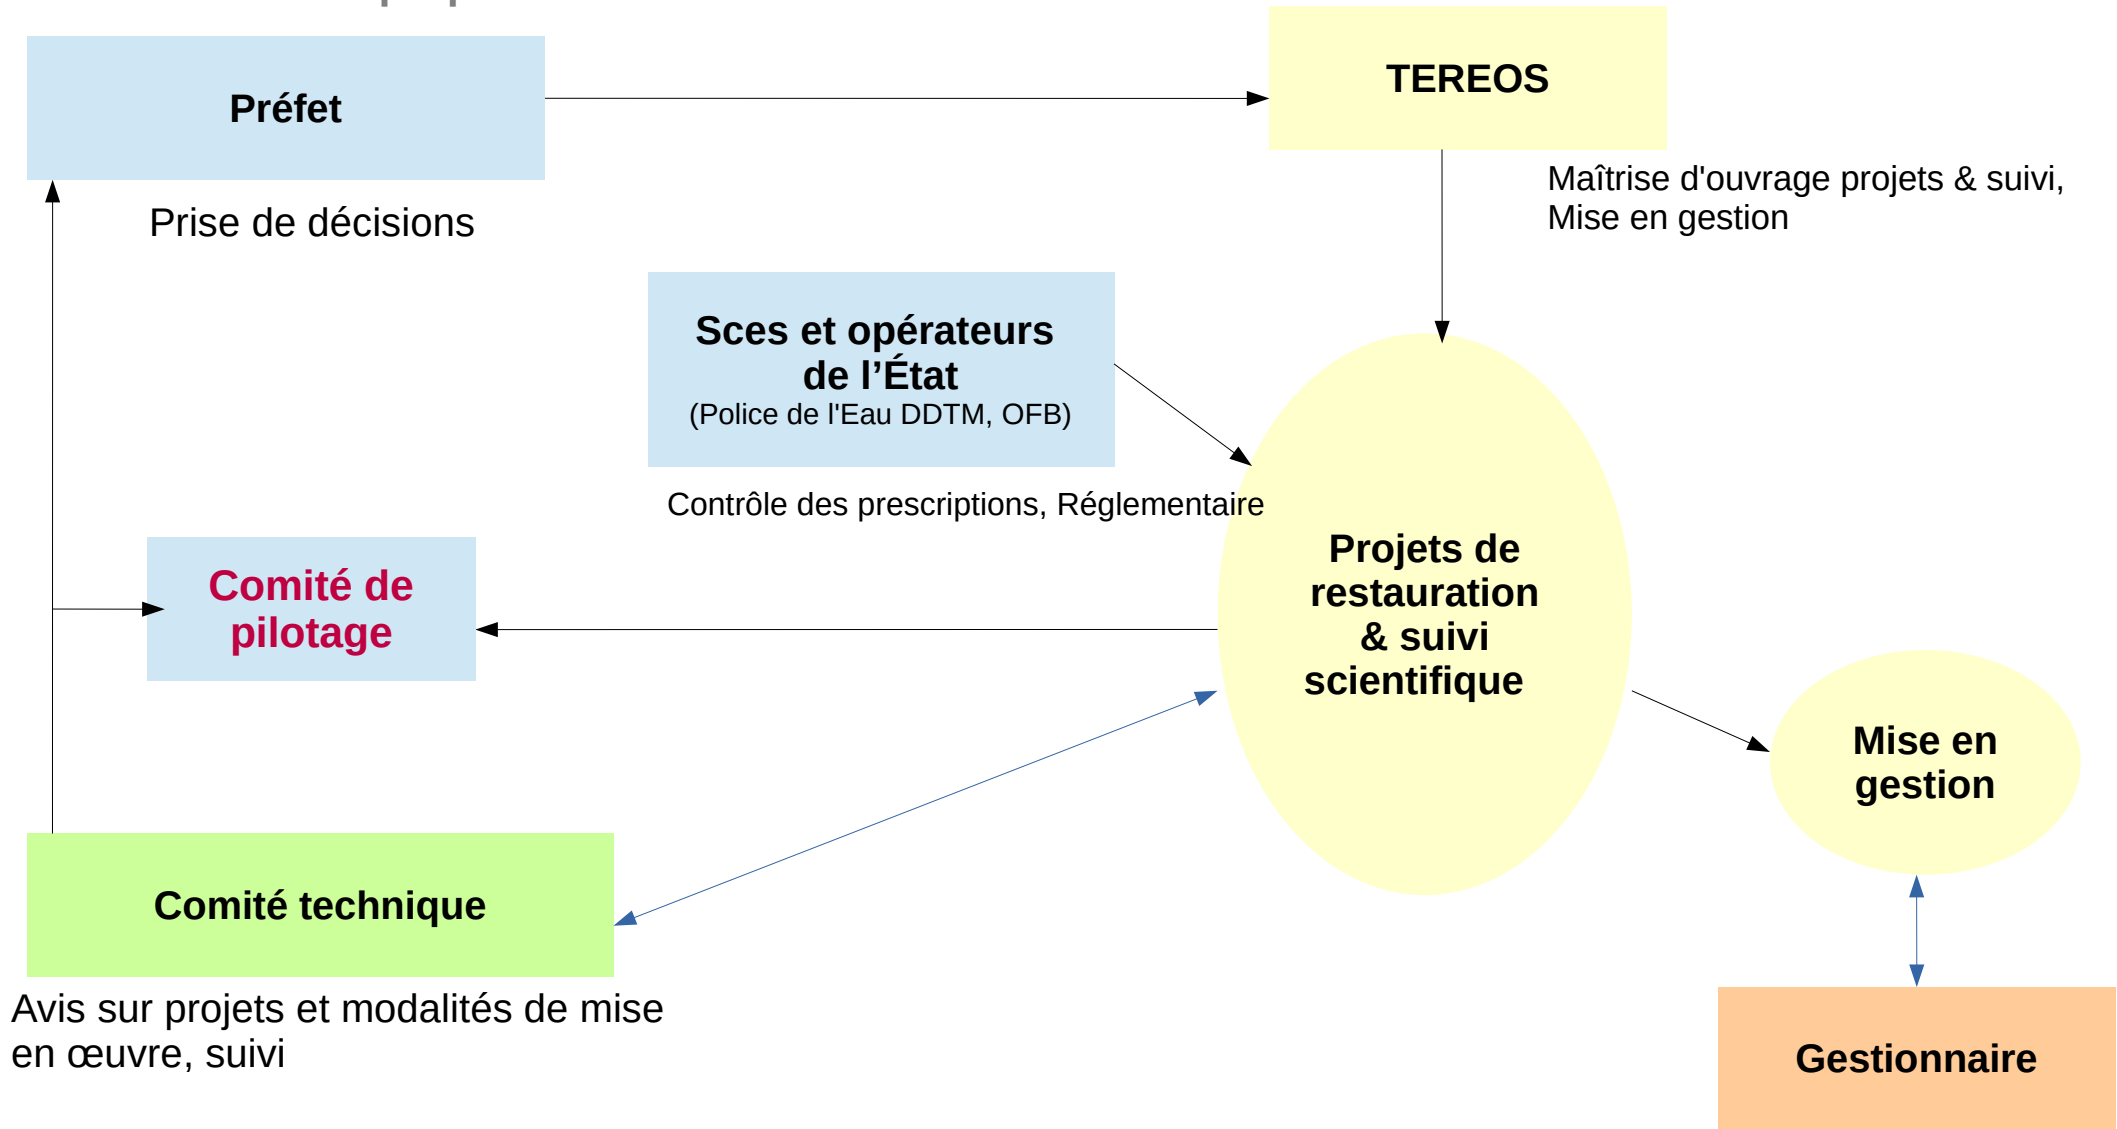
Préfet

Prise de décisions

TEREOS

Maîtrise d'ouvrage projets & suivi, Mise en gestion

Sces et opérateurs de l'État
(Police de l'Eau DDTM, OFB)

Contrôle des prescriptions, Réglementaire

Comité de pilotage

Projets de restauration & suivi scientifique

Mise en gestion

Comité technique

Avis sur projets et modalités de mise en œuvre, suivi

Gestionnaire